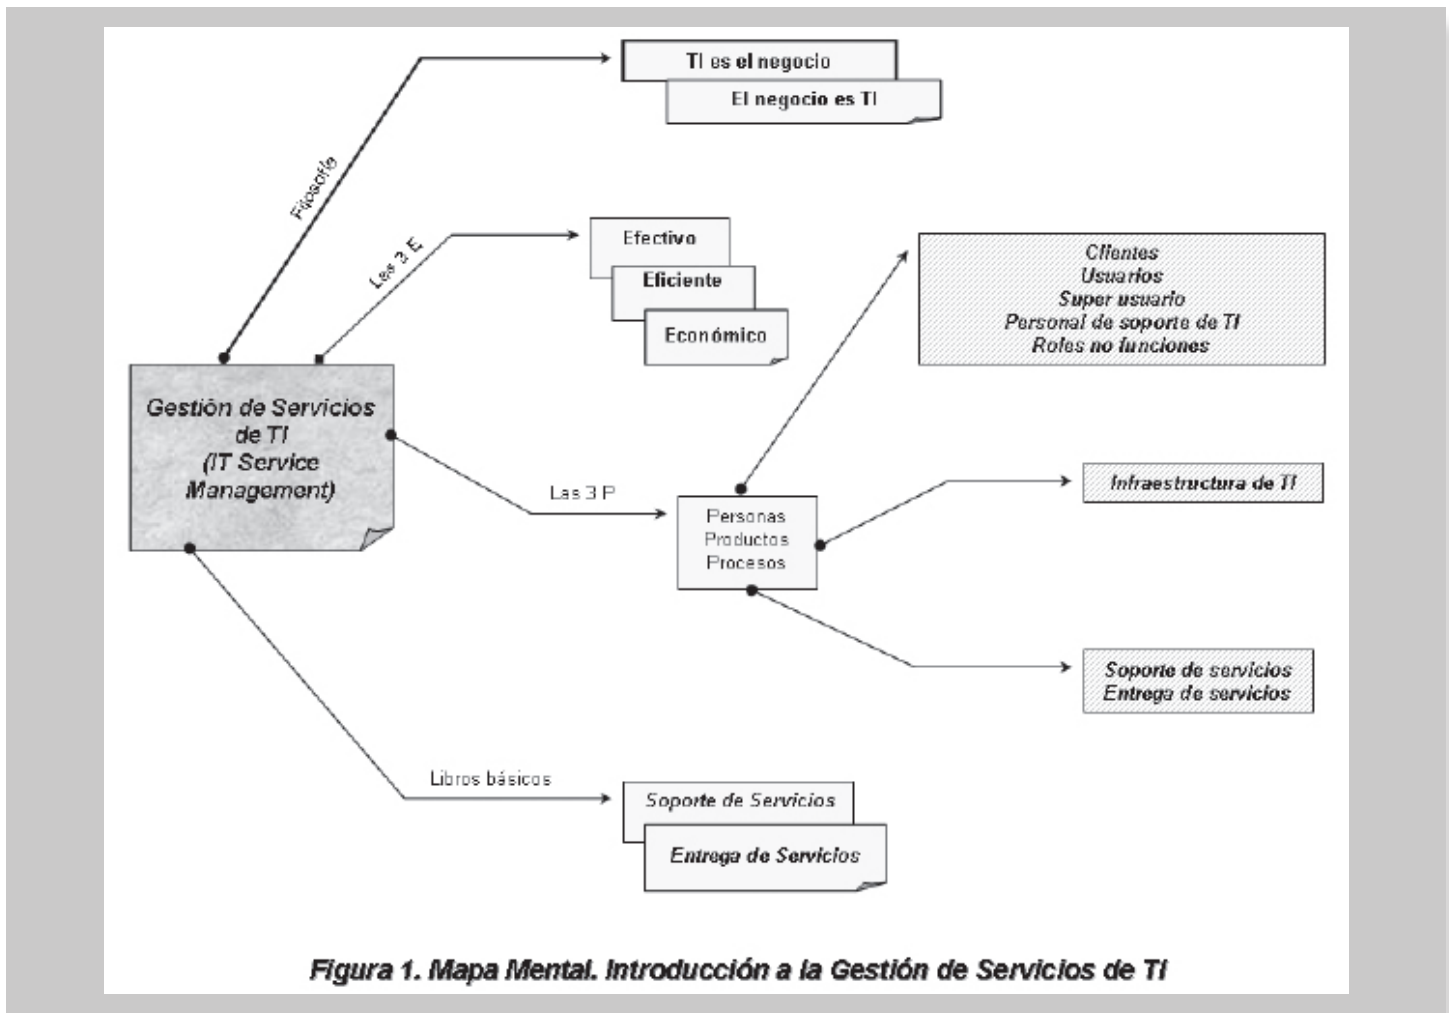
TI es el negocio

El negocio es TI

Filosofía

Las 3 E

Efectivo

Eficiente

Económico

Clientes
Usuarios
Super usuario
Personal de soporte de TI
Roles no funciones

Gestión de Servicios de TI
(IT Service Management)

Las 3 P

Personas
Productos
Procesos

Infraestructura de TI

Soporte de servicios
Entrega de servicios

Libros básicos

Soporte de Servicios

Entrega de Servicios

Figura 1. Mapa Mental. Introducción a la Gestión de Servicios de TI